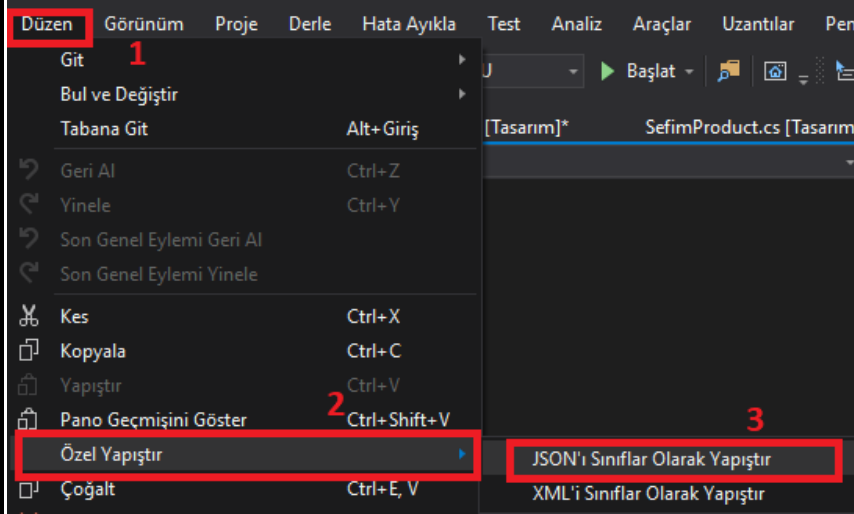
Düzen 1 Görünüm Proje Derle Hata Ayıkla Test Analiz Araçlar Uzantılar Pen

Başlat

[Tasarım]* SefimProduct.cs [Tasarım

Git
Bul ve Değiştir
Tabana Git Alt+Giriş
Geri Al Ctrl+Z
Yinele Ctrl+Y
Son Genel Eylemi Geri Al
Son Genel Eylemi Yinele
Kes Ctrl+X
Kopyala Ctrl+C
Yapıştır Ctrl+V
Pano Geçmişini Göster Ctrl+Shift+V
2
Özel Yapıştır
Çoğalt Ctrl+E, V

3
JSON'ı Sınıflar Olarak Yapıştır
XML'i Sınıflar Olarak Yapıştır